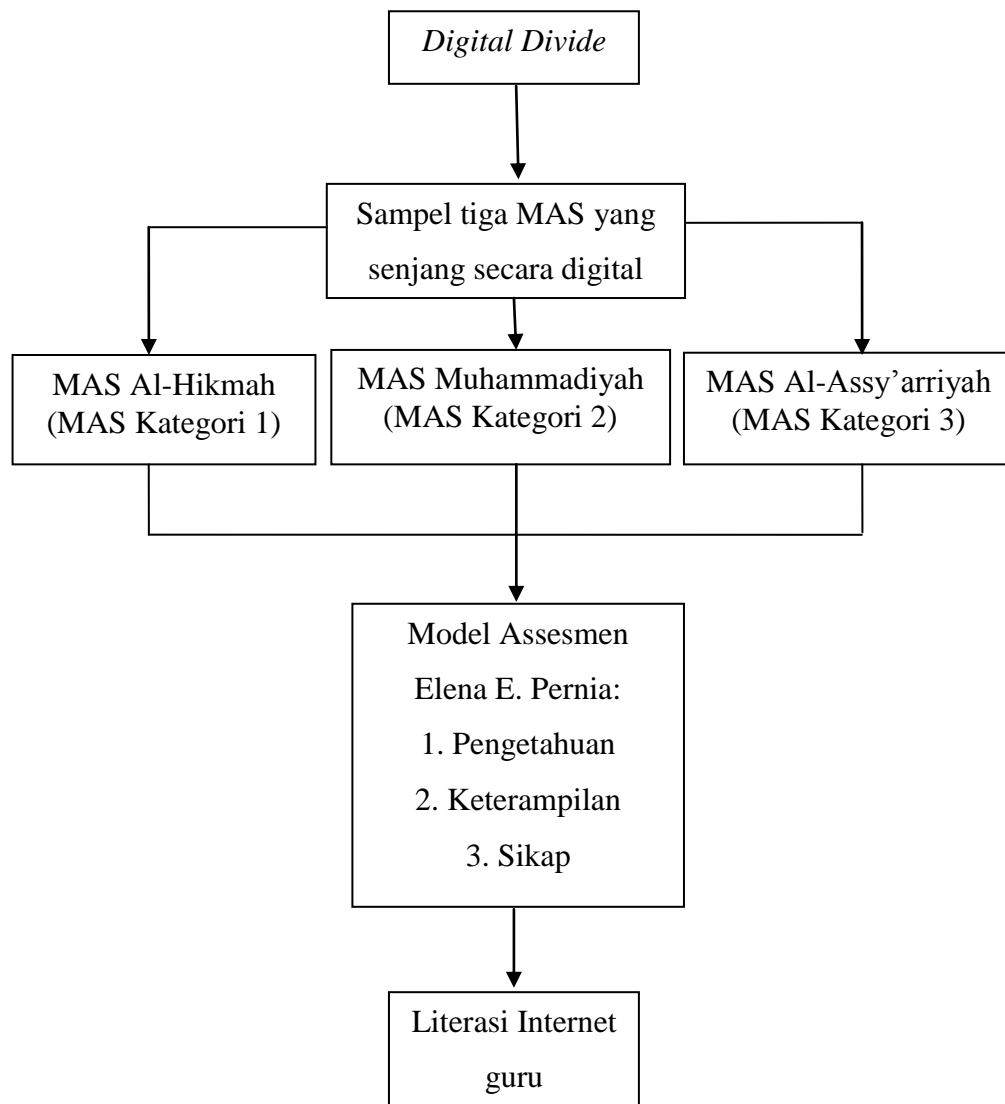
Digital Divide

Sampel tiga MAS yang senjang secara digital

MAS Al-Hikmah (MAS Kategori 1)

MAS Muhammadiyah (MAS Kategori 2)

MAS Al-Assy'arriyah (MAS Kategori 3)

Model Assesmen Elena E. Pernia:
1. Pengetahuan
2. Keterampilan
3. Sikap

Literasi Internet guru